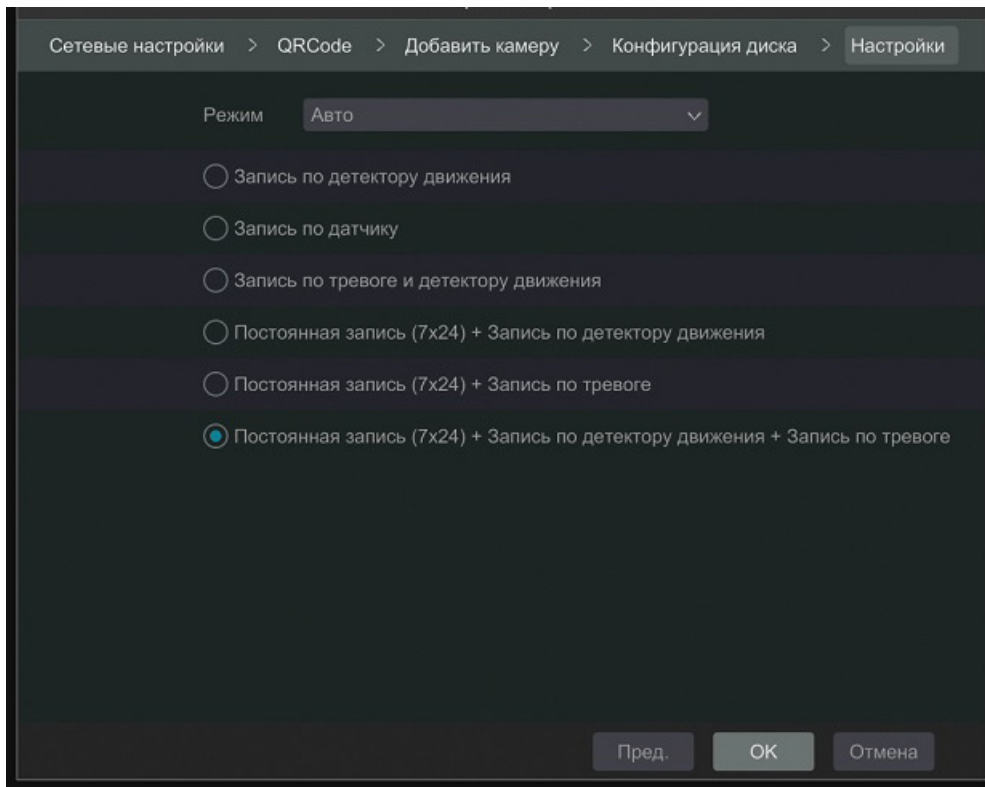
Сетевые настройки > QRCode > Добавить камеру > Конфигурация диска > Настройки

Режим Авто

Запись по детектору движения

Запись по датчику

Запись по тревоге и детектору движения

Постоянная запись (7x24) + Запись по детектору движения

Постоянная запись (7x24) + Запись по тревоге

Постоянная запись (7x24) + Запись по детектору движения + Запись по тревоге

Пред. OK Отмена